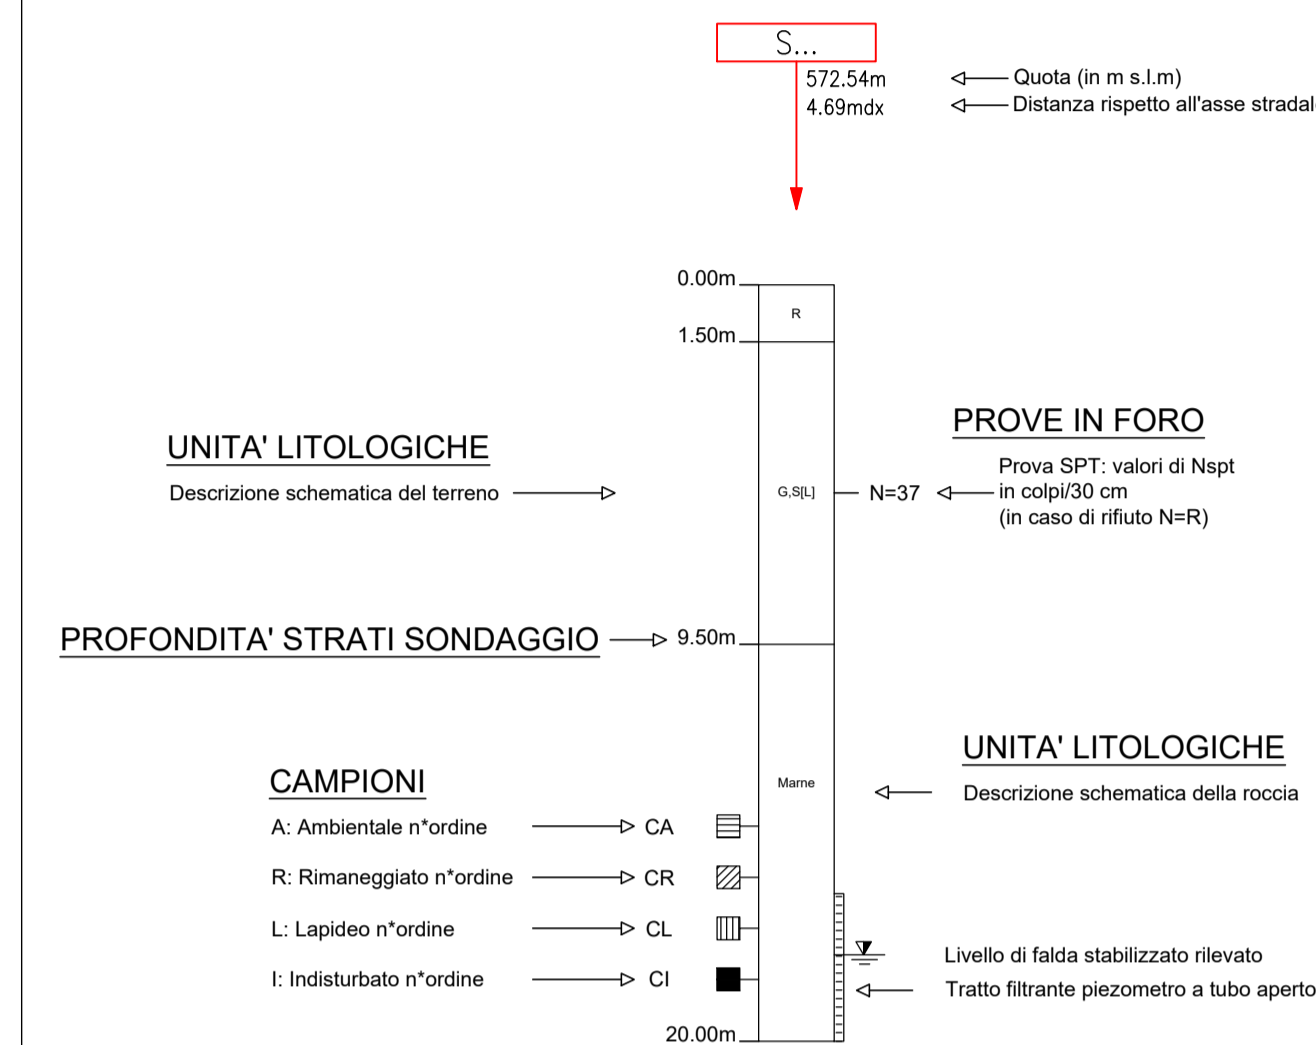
S...

572.54m
4.69mdx

Quota (in m s.l.m)
Distanza rispetto all'asse stradal

0.00m
R
1.50m

UNITA' LITOLOGICHE
Descrizione schematica del terreno

G,S[L]

PROVE IN FORO
Prova SPT: valori di Nspt in colpi/30 cm (in caso di rifiuto N=R)

N=37

PROFONDITA' STRATI SONDAGGIO
9.50m

UNITA' LITOLOGICHE
Descrizione schematica della roccia

Marne

CAMPIONI
A: Ambientale n*ordine
CA
R: Rimaneggiato n*ordine
CR
L: Lapideo n*ordine
CL
I: Indisturbato n*ordine
CI

Livello di falda stabilizzato rilevato
Tratto filtrante piezometro a tubo aperto

20.00m